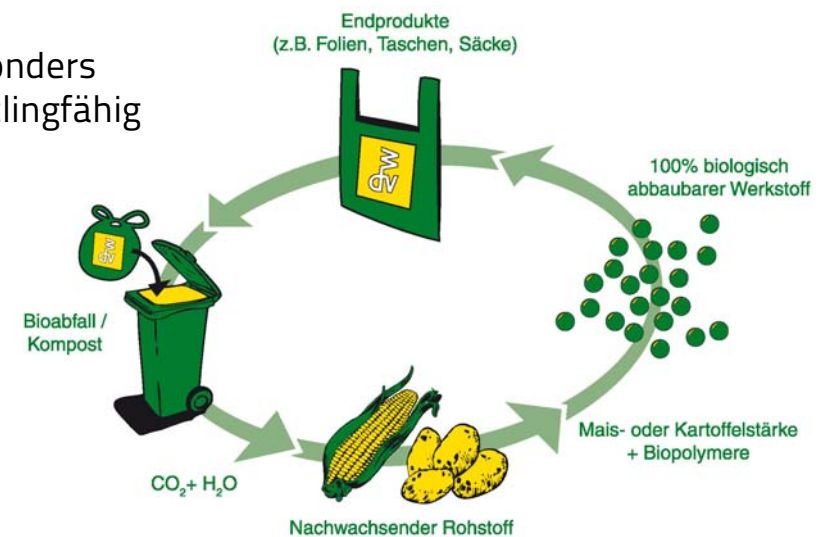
onders
lingfähig

Endprodukte
(z.B. Folien, Taschen, Säcke)

100% biologisch
abbaubarer Werkstoff

Bioabfall /
Kompost

Mais- oder Kartoffelstärke
+ Biopolymere

$CO_2$+ $H_2O$

Nachwachsender Rohstoff